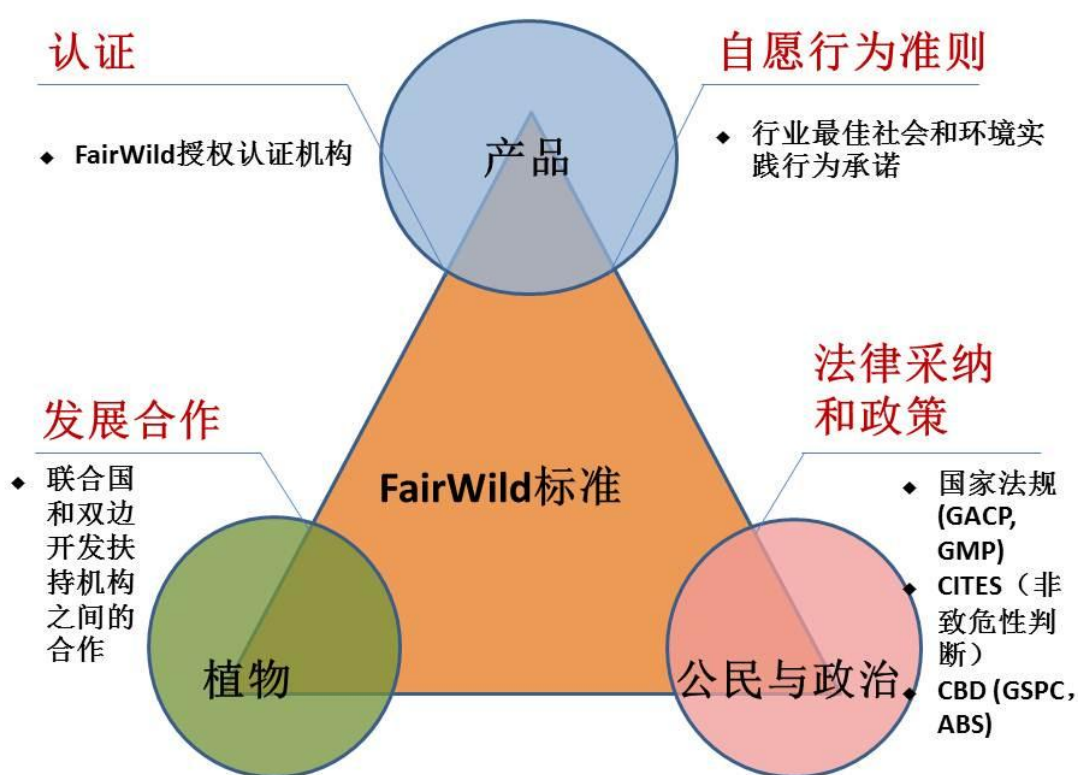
认证

◆ FairWild授权认证机构

自愿行为准则

◆ 行业最佳社会和环境实践行为承诺

产品

法律采纳和政策

◆ 国家法规 (GACP, GMP)
◆ CITES（非致危性判断）
◆ CBD (GSPC，ABS)

发展合作

◆ 联合国和双边开发扶持机构之间的合作

FairWild标准

植物

公民与政治